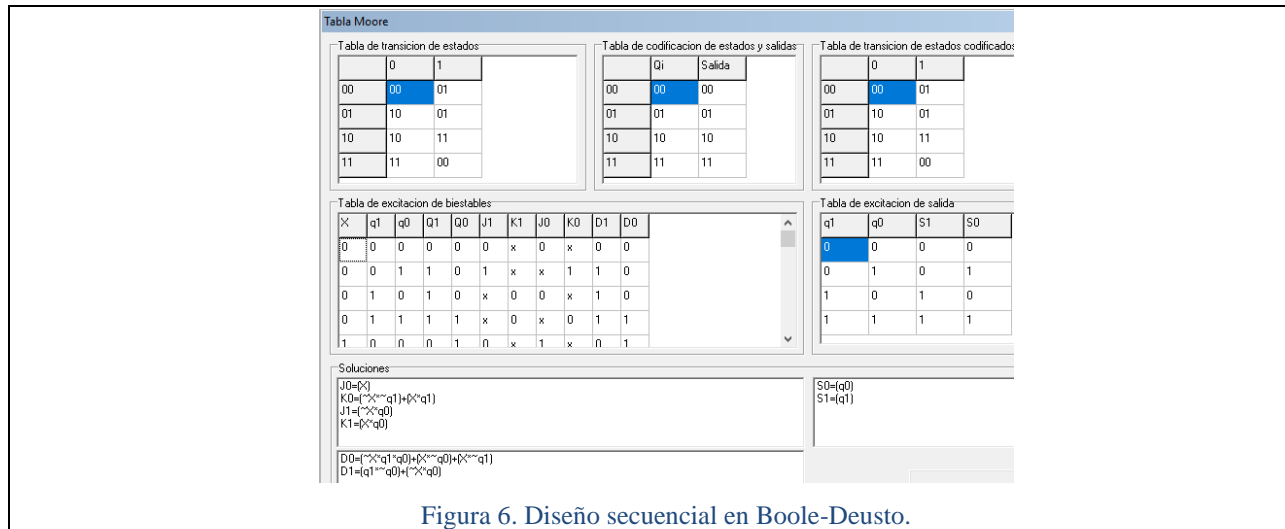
Tabla Moore

Tabla de transicion de estados

| | 0 | 1 |
|---|---|---|
| 00 | 00 | 01 |
| 01 | 10 | 01 |
| 10 | 10 | 11 |
| 11 | 11 | 00 |

Tabla de codificacion de estados y salidas

| | Qi | Salida |
|---|---|---|
| 00 | 00 | 00 |
| 01 | 01 | 01 |
| 10 | 10 | 10 |
| 11 | 11 | 11 |

Tabla de transicion de estados codificados

| | 0 | 1 |
|---|---|---|
| 00 | 00 | 01 |
| 01 | 10 | 01 |
| 10 | 10 | 11 |
| 11 | 11 | 00 |

Tabla de excitacion de biestables

| X | q1 | q0 | Q1 | Q0 | J1 | K1 | J0 | K0 | D1 | D0 |
|---|---|---|---|---|---|---|---|---|---|---|
| 0 | 0 | 0 | 0 | 0 | 0 | x | 0 | x | 0 | 0 |
| 0 | 0 | 1 | 1 | 0 | 1 | x | x | 1 | 1 | 0 |
| 0 | 1 | 0 | 1 | 0 | x | 0 | 0 | x | 1 | 0 |
| 0 | 1 | 1 | 1 | 1 | x | 0 | x | 0 | 1 | 1 |
| 1 | 0 | 0 | 0 | 1 | 0 | x | 1 | x | 0 | 1 |

Tabla de excitacion de salida

| q1 | q0 | S1 | S0 |
|---|---|---|---|
| 0 | 0 | 0 | 0 |
| 0 | 1 | 0 | 1 |
| 1 | 0 | 1 | 0 |
| 1 | 1 | 1 | 1 |

Soluciones
J0=(X)
K0=(~X*~q1)+(X*q1)
J1=(~X*q0)
K1=(X*q0)

S0=(q0)
S1=(q1)

D0=(~X*q1*q0)+(X*~q0)+(X*~q1)
D1=(q1*~q0)+(~X*q0)

Figura 6. Diseño secuencial en Boole-Deusto.